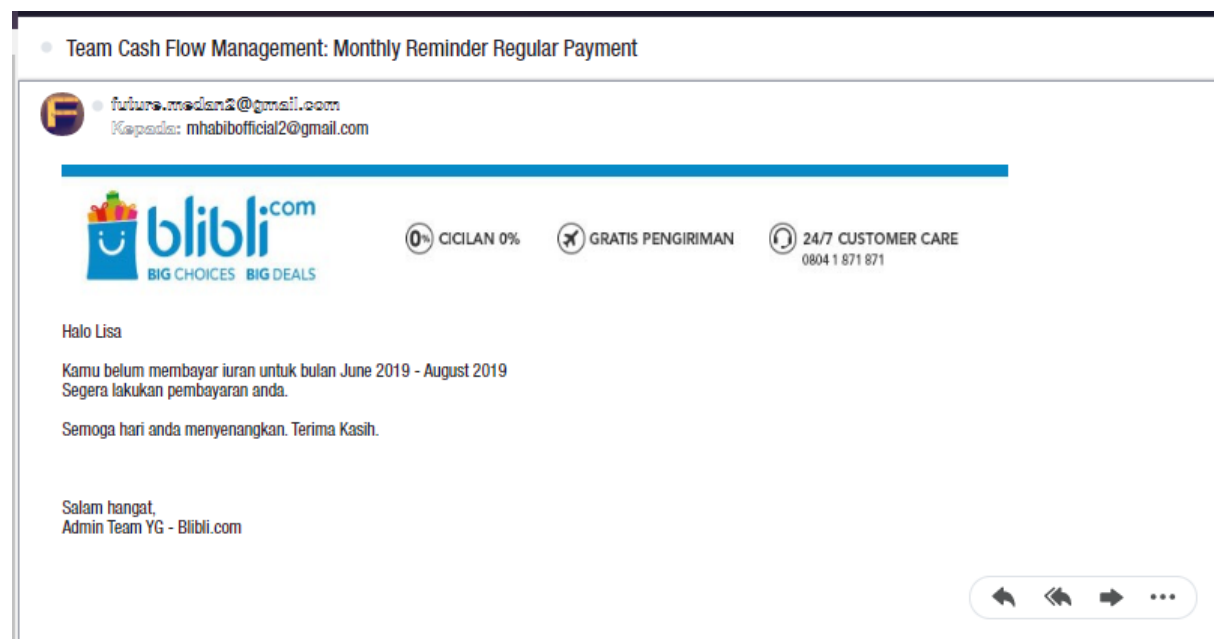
Team Cash Flow Management: Monthly Reminder Regular Payment

F

future.medan2@gmail.com
Kepada: mhabibofficial2@gmail.com

blibli.com
BIG CHOICES BIG DEALS

0% CICILAN 0%
GRATIS PENGIRIMAN
24/7 CUSTOMER CARE
0804 1 871 871

Halo Lisa

Kamu belum membayar iuran untuk bulan June 2019 - August 2019
Segera lakukan pembayaran anda.

Semoga hari anda menyenangkan. Terima Kasih.

Salam hangat,
Admin Team YG - Blibli.com

...